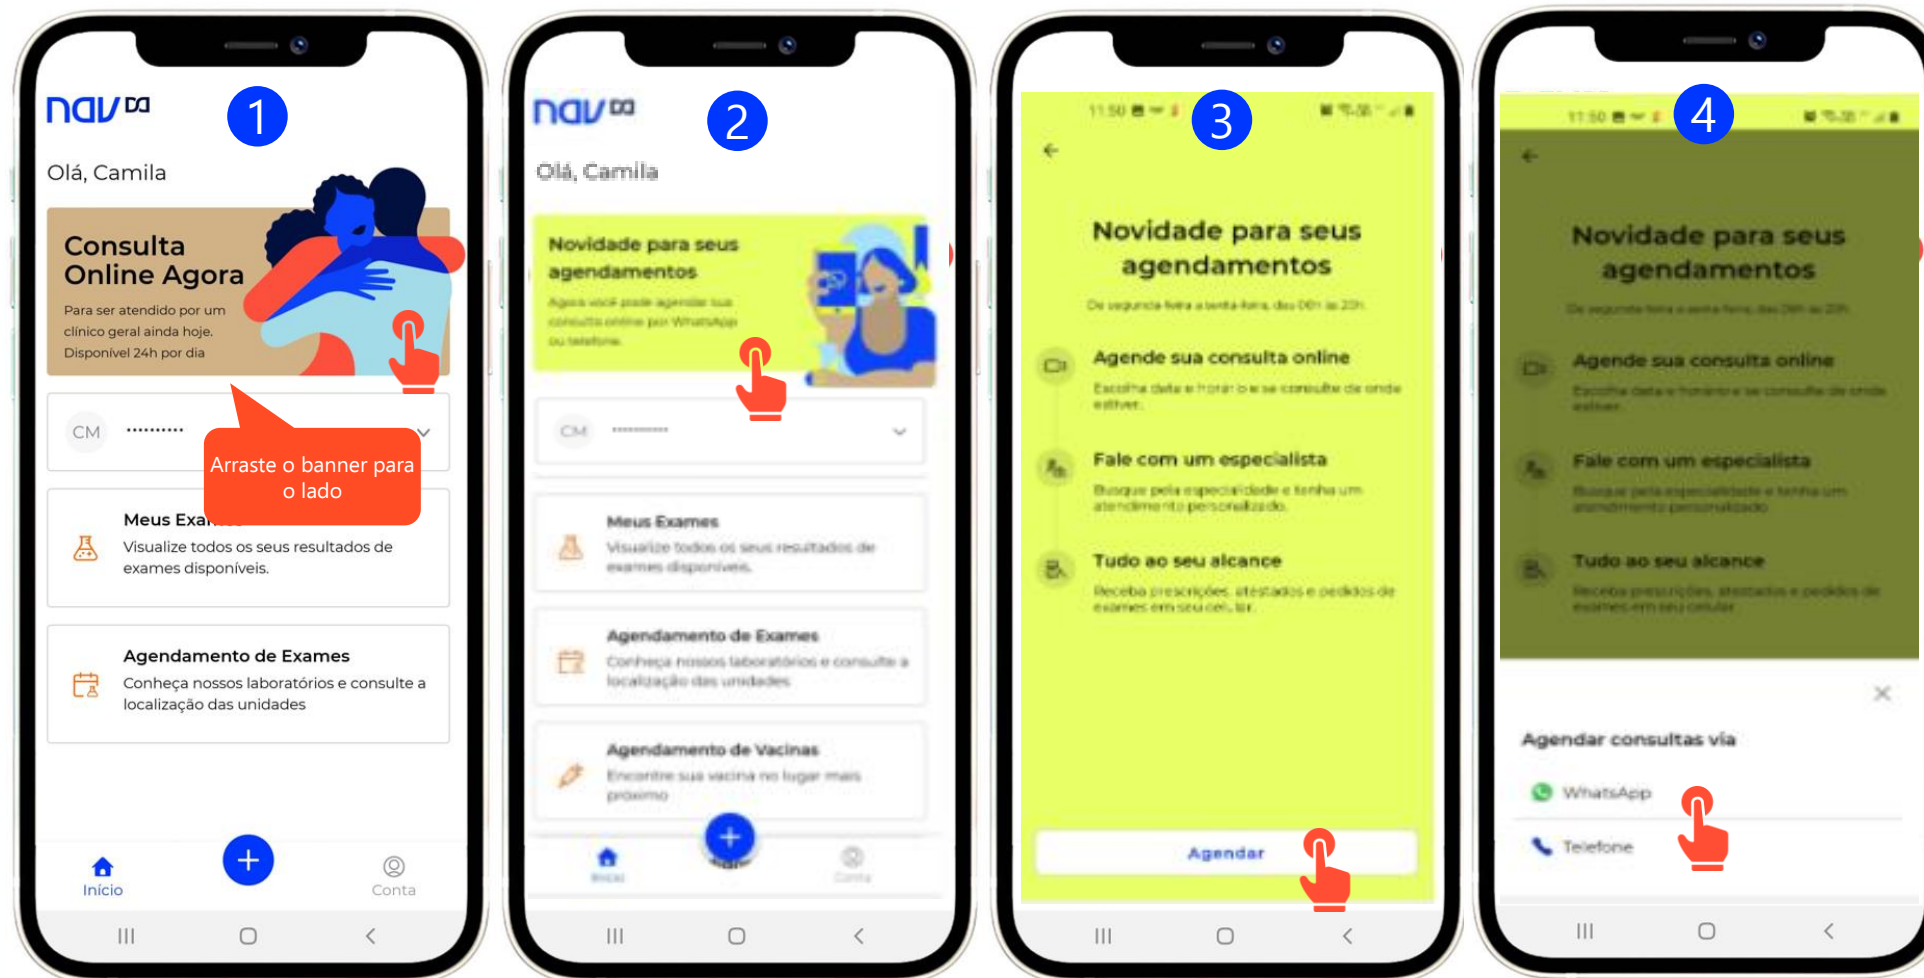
nav DA

1

Olá, Camila

Consulta Online Agora

Para ser atendido por um clínico geral ainda hoje. Disponível 24h por dia

CM ••••••••••

Arraste o banner para o lado

Meus Exa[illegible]

Visualize todos os seus resultados de exames disponíveis.

Agendamento de Exames

Conheça nossos laboratórios e consulte a localização das unidades

Início

Conta

nav DA

2

Olá, Camila

Novidade para seus agendamentos

Agora você pode agendar sua consulta online por WhatsApp ou telefone.

CM ••••••••••

Meus Exames

Visualize todos os seus resultados de exames disponíveis.

Agendamento de Exames

Conheça nossos laboratórios e consulte a localização das unidades

Agendamento de Vacinas

Encontre sua vacina no lugar mais próximo

Início

Conta

3

11:50

Novidade para seus agendamentos

De segunda-feira a sexta-feira, das 06h às 20h

Agende sua consulta online

Escolha data e horário e se consulte de onde estiver.

Fale com um especialista

Busque pela especialidade e tenha um atendimento personalizado.

Tudo ao seu alcance

Receba prescrições, atestados e pedidos de exames em seu celular.

Agendar

4

11:50

Novidade para seus agendamentos

De segunda-feira a sexta-feira, das 06h às 20h

Agende sua consulta online

Escolha data e horário e se consulte de onde estiver.

Fale com um especialista

Busque pela especialidade e tenha um atendimento personalizado.

Tudo ao seu alcance

Receba prescrições, atestados e pedidos de exames em seu celular.

Agendar consultas via

WhatsApp

Telefone